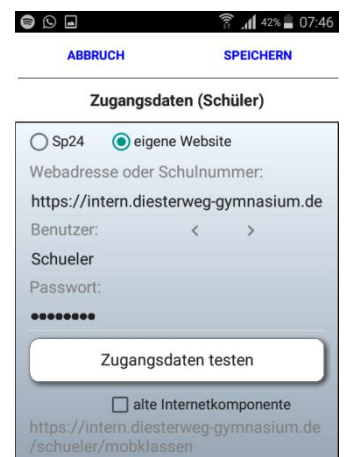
42% 07:46

ABBRUCH SPEICHERN

Zugangsdaten (Schüler)

Sp24 eigene Website

Webadresse oder Schulnummer:

https://intern.diesterweg-gymnasium.de

Benutzer: < >

Schueler

Passwort:

••••••••

Zugangsdaten testen

alte Internetkomponente

https://intern.diesterweg-gymnasium.de/schueler/mobklassen